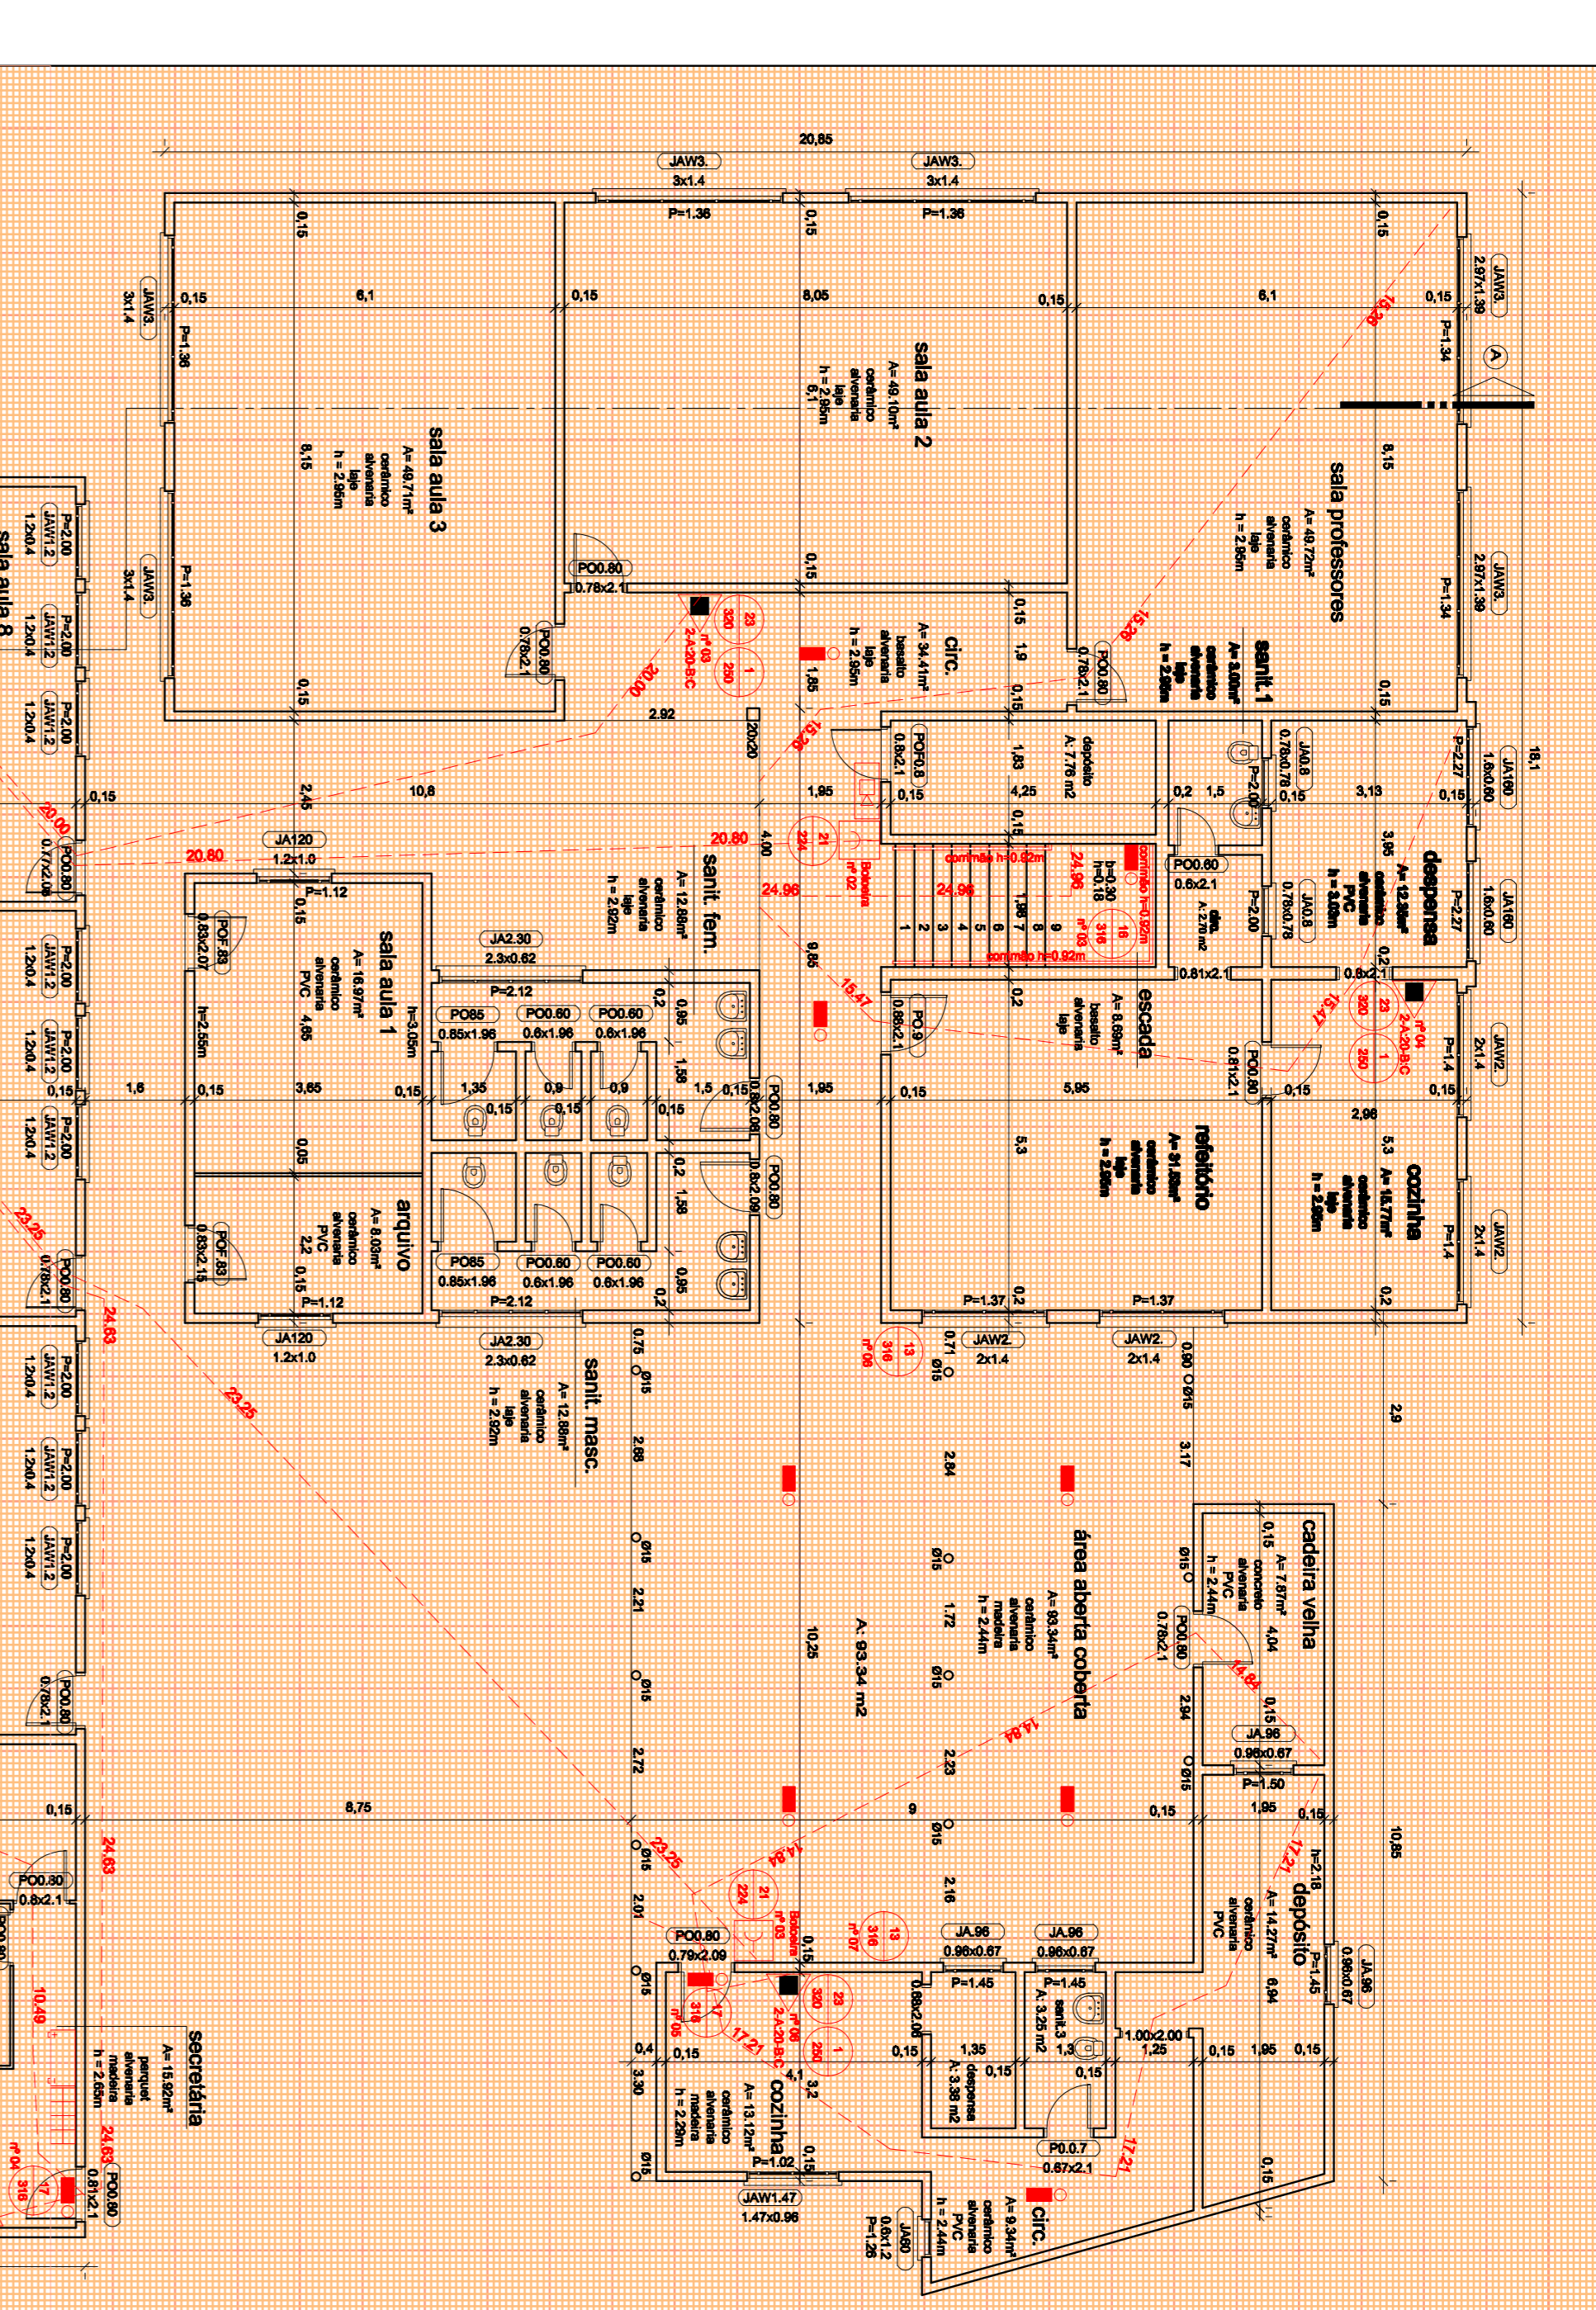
20,85

JAW3.
3x1.4
P=1.36

JAW3.
3x1.4
P=1.36

JAW3.
3x1.4
P=1.36

0,15
6,1
0,15
8,05
0,15
6,1
0,15

JAW3.
2.97x1.39
P=1.34

A

sala aula 3
A= 49.71m²
cerâmico
alvenaria
laje
h = 2.95m

8,15

sala aula 2
A= 49.10m²
cerâmico
alvenaria
laje
h = 2.95m
6,1

sala professores
A= 49.72m²
cerâmico
alvenaria
laje
h = 2.95m

8,15

JAW3.
2.97x1.39
P=1.34

JAW3.
3x1.4
P=1.36

PO0.80
0.78x2.1

PO0.80
0.78x2.1

circ.
A= 34.41m²
basalto
alvenaria
laje
h = 2.95m

sanit.1
A= 3.00m²
cerâmico
alvenaria
laje
h = 2.95m

PO0.80
0.78x2.1

2.92
20x20

1,85
1,9

depósito
A: 7.76 m2
POF0.8
0.8x2.1
1,83
4,25

JA0.8
0.78x0.78
0,2
1,5
P=2.00
3,13
P=2.27
JA160
1.6x0.60
18,1

despensa
A= 12.38m²
cerâmico
alvenaria
PVC
h = 3.05m
3,95

JA0.8
0.78x0.78
P=2.00
circ.
A: 2.70 m2
PO0.60
0.6x2.1

JA160
1.6x0.60
P=2.27

0,15
10,8
0,15
1,95
0,15
2,45

JA120
1.2x1.0
P=1.12

PO0.80
0.77x2.09

20.00
20.80
20.80
24.96
24.96
24.96
15.47
15.47
15.28
15.51
15.28

Bobeira
nº 02

corrimão h=0.92m
b=0.30
h=0.18
nº 03
corrimão h=0.92m
corrimão h=0.92m
1 2 3 4 5 6 7 8 9
1,86

sanit. fem.
A= 12.88m²
cerâmico
alvenaria
laje
h = 2.92m
4,00

sala aula 1
A= 16.97m²
cerâmico
alvenaria
PVC
4,85
h=3.05m
h=2.55m

POF.83
0.83x2.07

JA2.30
2.3x0.62
P=2.12

PO85
0.85x1.96
PO0.60
0.6x1.96
PO0.60
0.6x1.96

escada
A= 8.69m²
basalto
alvenaria
laje

PO0.9
0.88x2.1
9,85
1,95
5,95
0.81x2.1
0.6x2.1

PO0.80
0.81x2.1

1,35
0,9
0,9
1,5
0,15
1,58
0,85
0,2

1,6
0,15
3,65
0,15

PO0.80
0.8x2.08
PO0.80
0.8x2.09

refeitório
A= 31.58m²
cerâmico
alvenaria
laje
h = 2.95m
5,3

cozinha
A= 15.77m²
cerâmico
alvenaria
laje
h = 2.95m
2,96
5,3

JAW2.
2x1.4
P=1.4

JAW2.
2x1.4
P=1.4

arquivo
A= 8.03m²
cerâmico
alvenaria
PVC
2,2

POF.83
0.83x2.15

PO85
0.85x1.96
PO0.60
0.6x1.96
PO0.60
0.6x1.96
P=2.12
P=1.12

JA120
1.2x1.0

JA2.30
2.3x0.62

P=1.37
P=1.37

JAW2.
2x1.4
JAW2.
2x1.4

nº 08
316
13

sanit. masc.
A= 12.88m²
cerâmico
alvenaria
laje
h = 2.92m

0,75
Ø15
2,68
Ø15
2,21
Ø15
2,72
Ø15
2,01
Ø15
0,4
3,30
Ø15

0,71
Ø15
2,84
Ø15
1,72
Ø15
2,23
Ø15
2,16

0,90
Ø15
3,17
Ø15

2,9

10,25

A: 93.34 m2

área aberta coberta
A= 93.34m²
cerâmico
alvenaria
madeira
h = 2.44m

cadeira velha
A= 7.87m²
concreto
alvenaria
PVC
h = 2.44m
4,04

PO0.80
0.78x2.1

2,94

JA.96
0.96x0.67
P=1.50

14.84
14.84
14.84

8,75
9
0,15
1,95
0,15
10,85

depósito
A= 14.27m²
cerâmico
alvenaria
PVC
h=2.18
6,94
P=1.45

JA.96
0.96x0.67

17.21
17.21
17.21

PO0.80
0.79x2.09

Bobeira
nº 03

nº 07
316
13

JA.96
0.96x0.67
P=1.45

JA.96
0.96x0.67
P=1.45

0.88x2.08

sanit.3
A: 3.25 m2

1.00x2.00
1,25

despensa
A: 3.38 m2
1,35
1,3

PO0.7
0.67x2.1

cozinha
A= 13.12m²
cerâmico
alvenaria
madeira
h = 2.28m
4,1
3,2

P=1.02
JAW1.47
1.47x0.96

nº 05
316
17

nº 06
2-A-20-B-C

circ.
A= 9.34m²
cerâmico
alvenaria
PVC
h = 2.44m

JA60
0.6x1.2
P=1.26

23.25
23.25
23.25
24.63
24.63
24.63
10.49

sala aula 8
P=2.00
JAW1.2
1.2x0.4

PO0.80
0.78x2.1

PO0.80
0.8x2.1

secretária
A= 15.92m²
perquet
alvenaria
madeira
h = 2.65m

PO0.80
0.81x2.1

nº 04
316
17

nº 03
2-A-20-B-C
320
23
250
1

nº 04
2-A-20-B-C
320
23
250
1

21
224